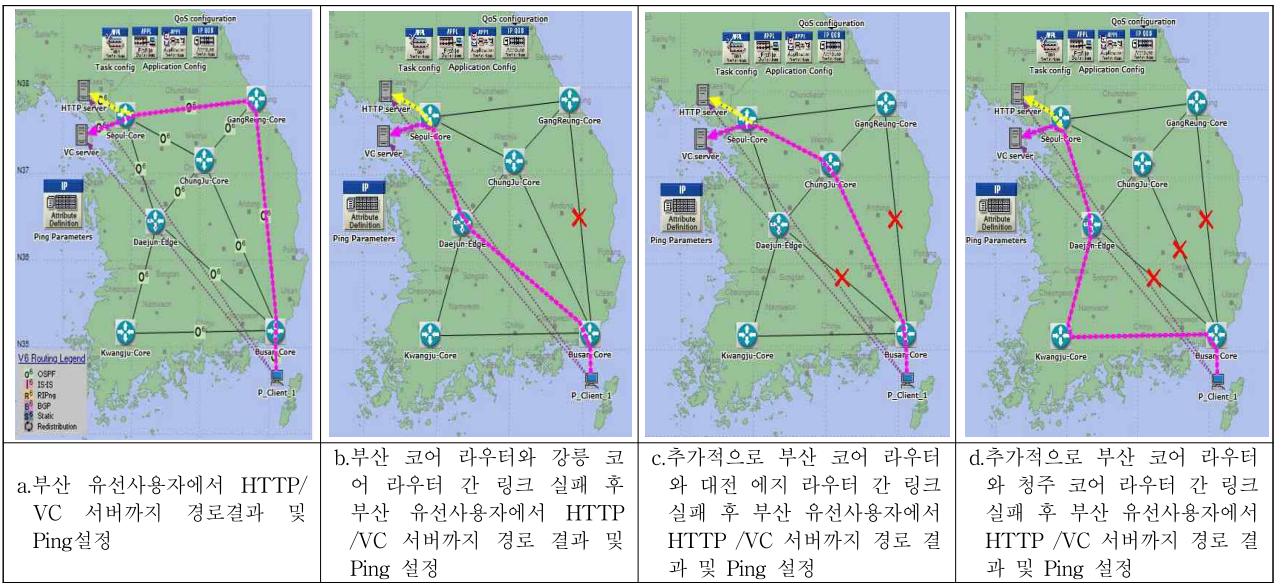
| QoS configuration Task config Application Config HTTP server VC server Seoul-Core GangReung-Core ChungJu-Core IP Attribute Definition Ping Parameters Daejun-Edge Kwangju-Core Busan-Core P_Client_1 V6 Routing Legend $O^6$ OSPF $I^6$ IS-IS $R^6$ RIPng $B^6$ BGP $S^6$ Static Redistribution | QoS configuration Task config Application Config HTTP server VC server Seoul-Core GangReung-Core ChungJu-Core IP Attribute Definition Ping Parameters Daejun-Edge Kwangju-Core Busan-Core P_Client_1 | QoS configuration Task config Application Config HTTP server VC server Seoul-Core GangReung-Core ChungJu-Core IP Attribute Definition Ping Parameters Daejun-Edge Kwangju-Core Busan-Core P_Client_1 | QoS configuration Task config Application Config HTTP server VC server Seoul-Core GangReung-Core ChungJu-Core IP Attribute Definition Ping Parameters Daejun-Edge Kwangju-Core Busan-Core P_Client_1 |
|---|---|---|---|
| a.부산 유선사용자에서 HTTP/VC 서버까지 경로결과 및 Ping설정 | b.부산 코어 라우터와 강릉 코어 라우터 간 링크 실패 후 부산 유선사용자에서 HTTP /VC 서버까지 경로 결과 및 Ping 설정 | c.추가적으로 부산 코어 라우터와 대전 에지 라우터 간 링크 실패 후 부산 유선사용자에서 HTTP /VC 서버까지 경로 결과 및 Ping 설정 | d.추가적으로 부산 코어 라우터와 청주 코어 라우터 간 링크 실패 후 부산 유선사용자에서 HTTP /VC 서버까지 경로 결과 및 Ping 설정 |